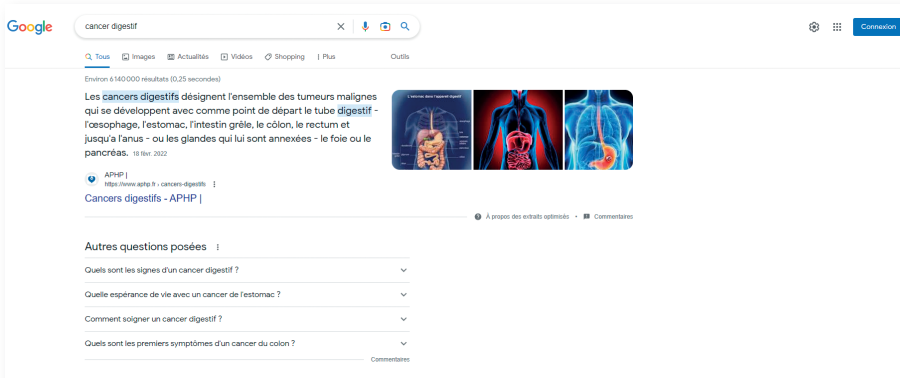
Google

cancer digestif

Connexion

Tous Images Actualités Vidéos Shopping ⁝ Plus Outils

Environ 6 140 000 résultats (0,25 secondes)

Les cancers digestifs désignent l'ensemble des tumeurs malignes qui se développent avec comme point de départ le tube digestif - l'œsophage, l'estomac, l'intestin grêle, le côlon, le rectum et jusqu'à l'anus - ou les glandes qui lui sont annexées - le foie ou le pancréas. 18 févr. 2022

L'estomac dans l'appareil digestif

APHP |
https://www.aphp.fr › cancers-digestifs

Cancers digestifs - APHP |

À propos des extraits optimisés • Commentaires

Autres questions posées

Quels sont les signes d'un cancer digestif ?

Quelle espérance de vie avec un cancer de l'estomac ?

Comment soigner un cancer digestif ?

Quels sont les premiers symptômes d'un cancer du colon ?

Commentaires